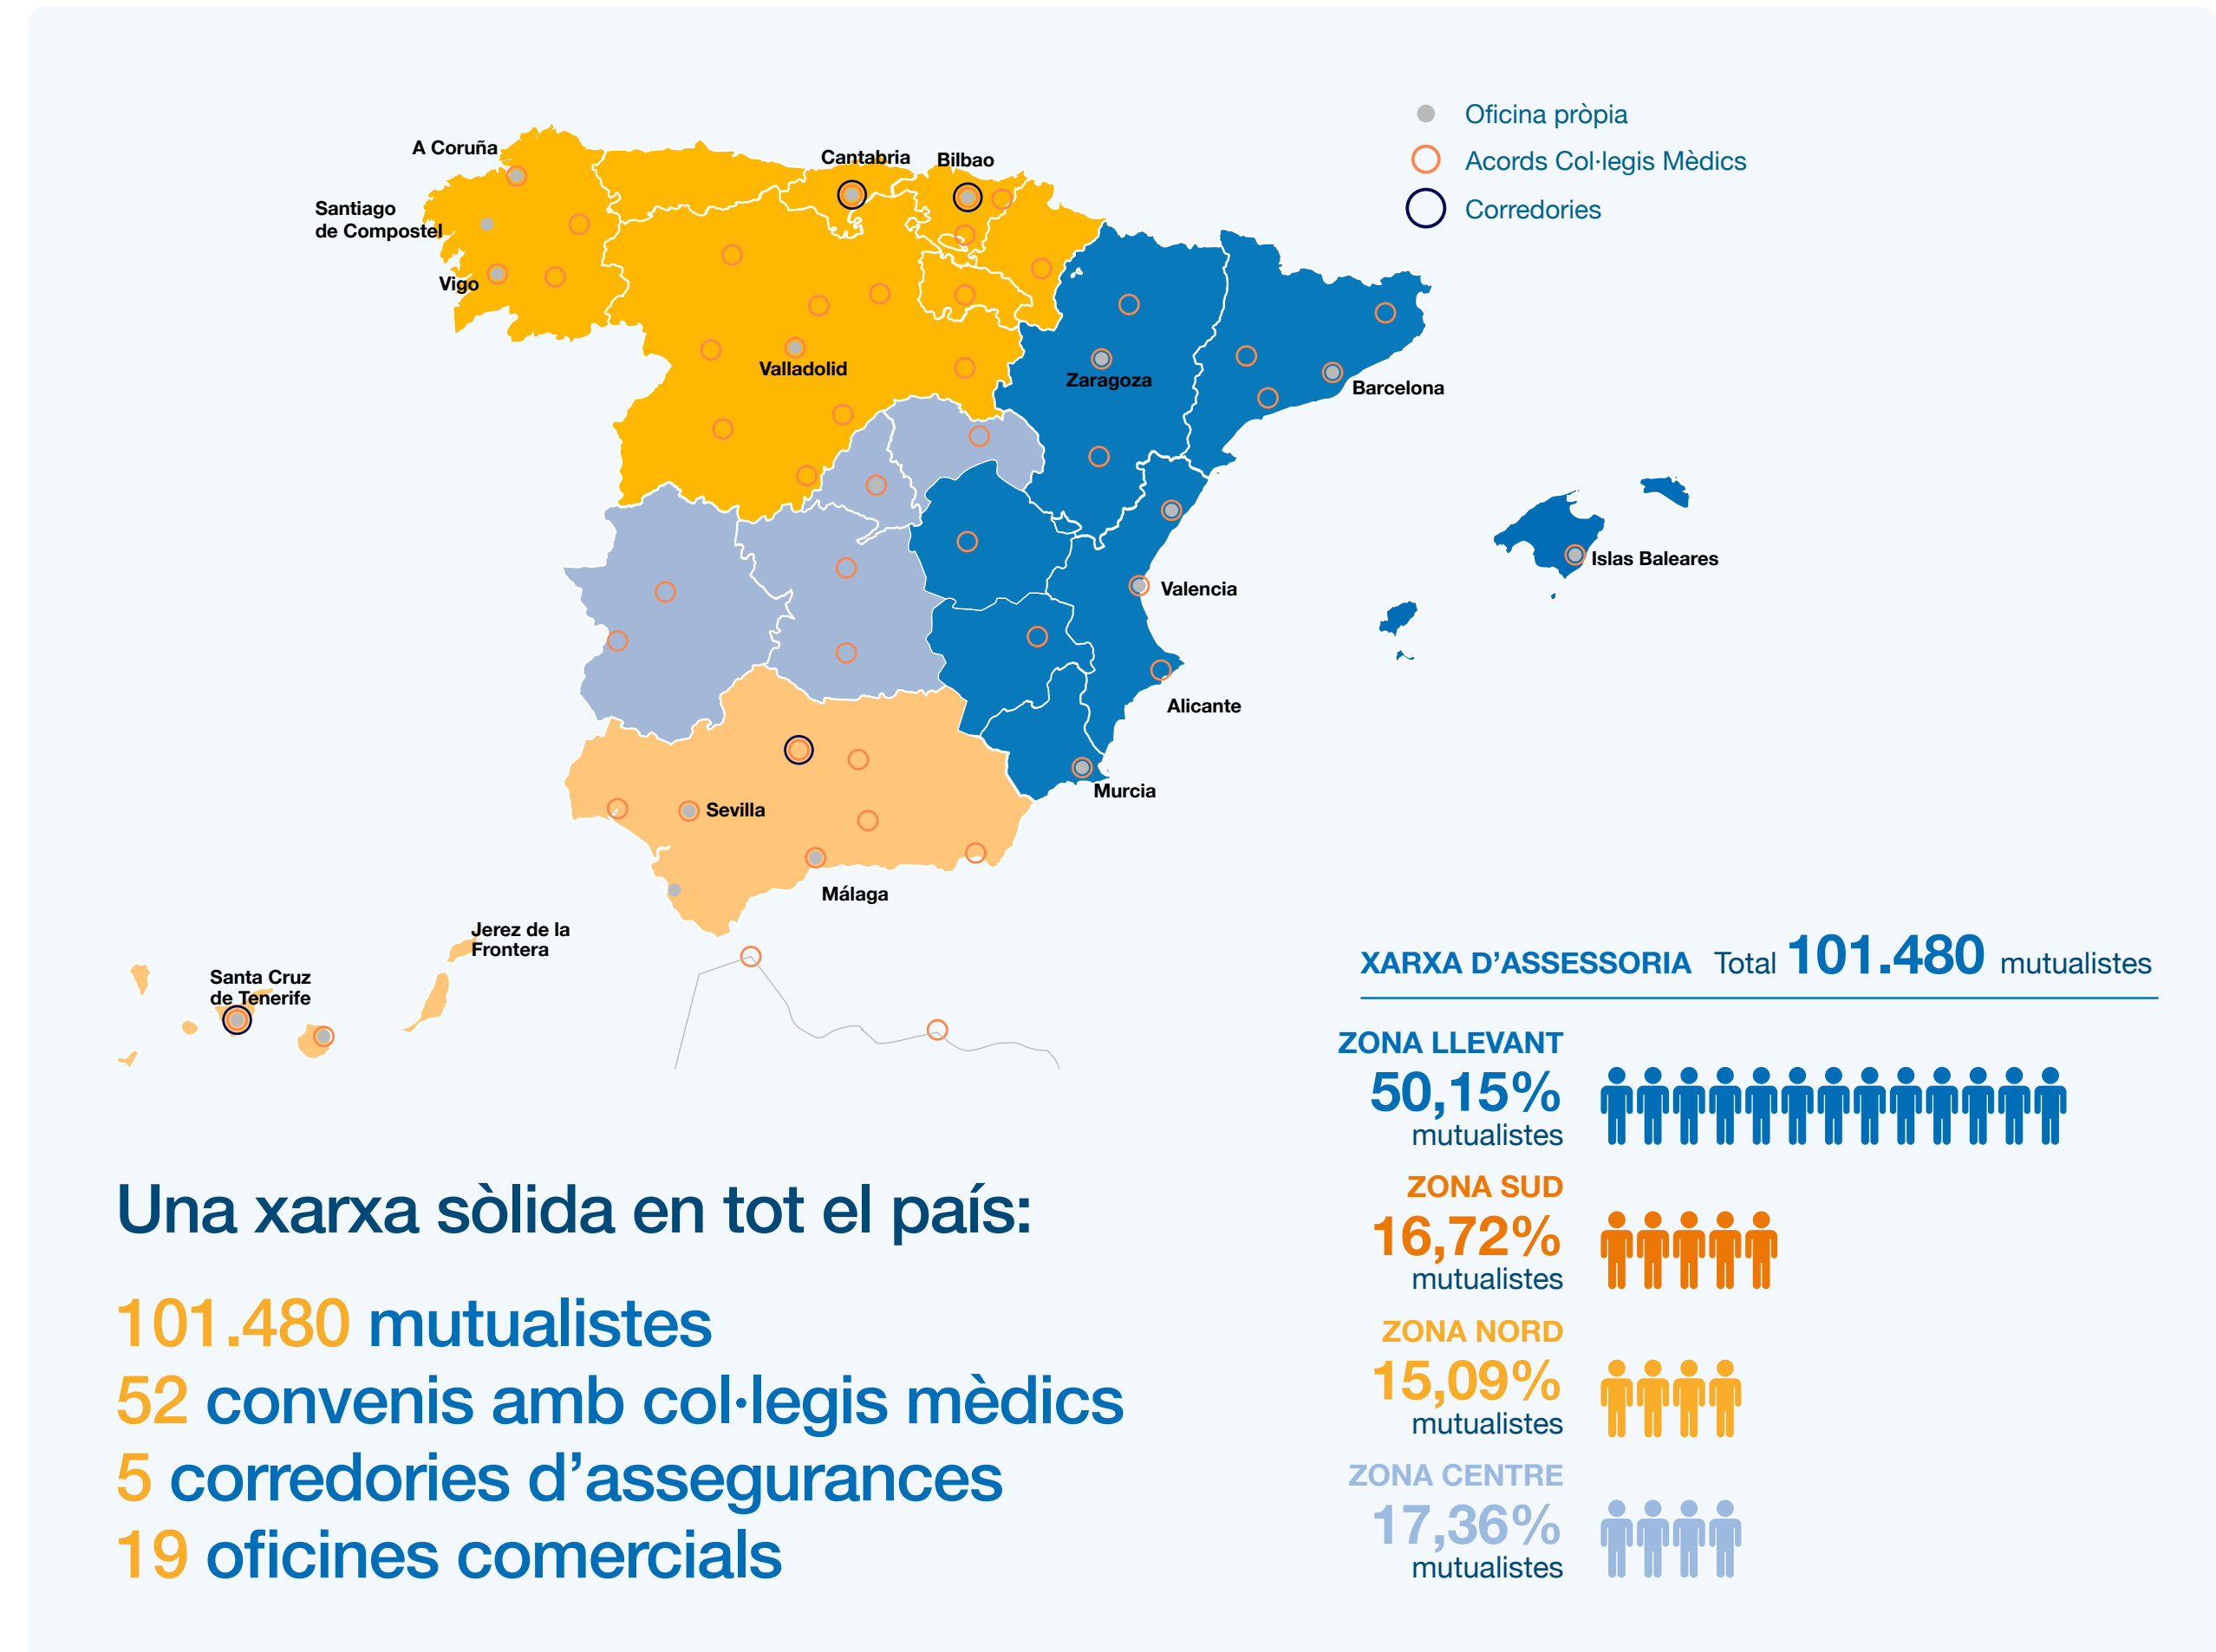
Oficina pròpia
Acords Col·legis Mèdics
Corredories

A Coruña
Santiago de Compostel
Vigo
Cantabria
Bilbao
Valladolid
Zaragoza
Barcelona
Islas Baleares
Valencia
Alicante
Murcia
Sevilla
Málaga
Jerez de la Frontera
Santa Cruz de Tenerife

XARXA D'ASSESSORIA Total 101.480 mutualistes

ZONA LLEVANT
50,15%
mutualistes

ZONA SUD
16,72%
mutualistes

ZONA NORD
15,09%
mutualistes

ZONA CENTRE
17,36%
mutualistes

Una xarxa sòlida en tot el país:

101.480 mutualistes
52 convenis amb col·legis mèdics
5 corredories d'assegurances
19 oficines comercials